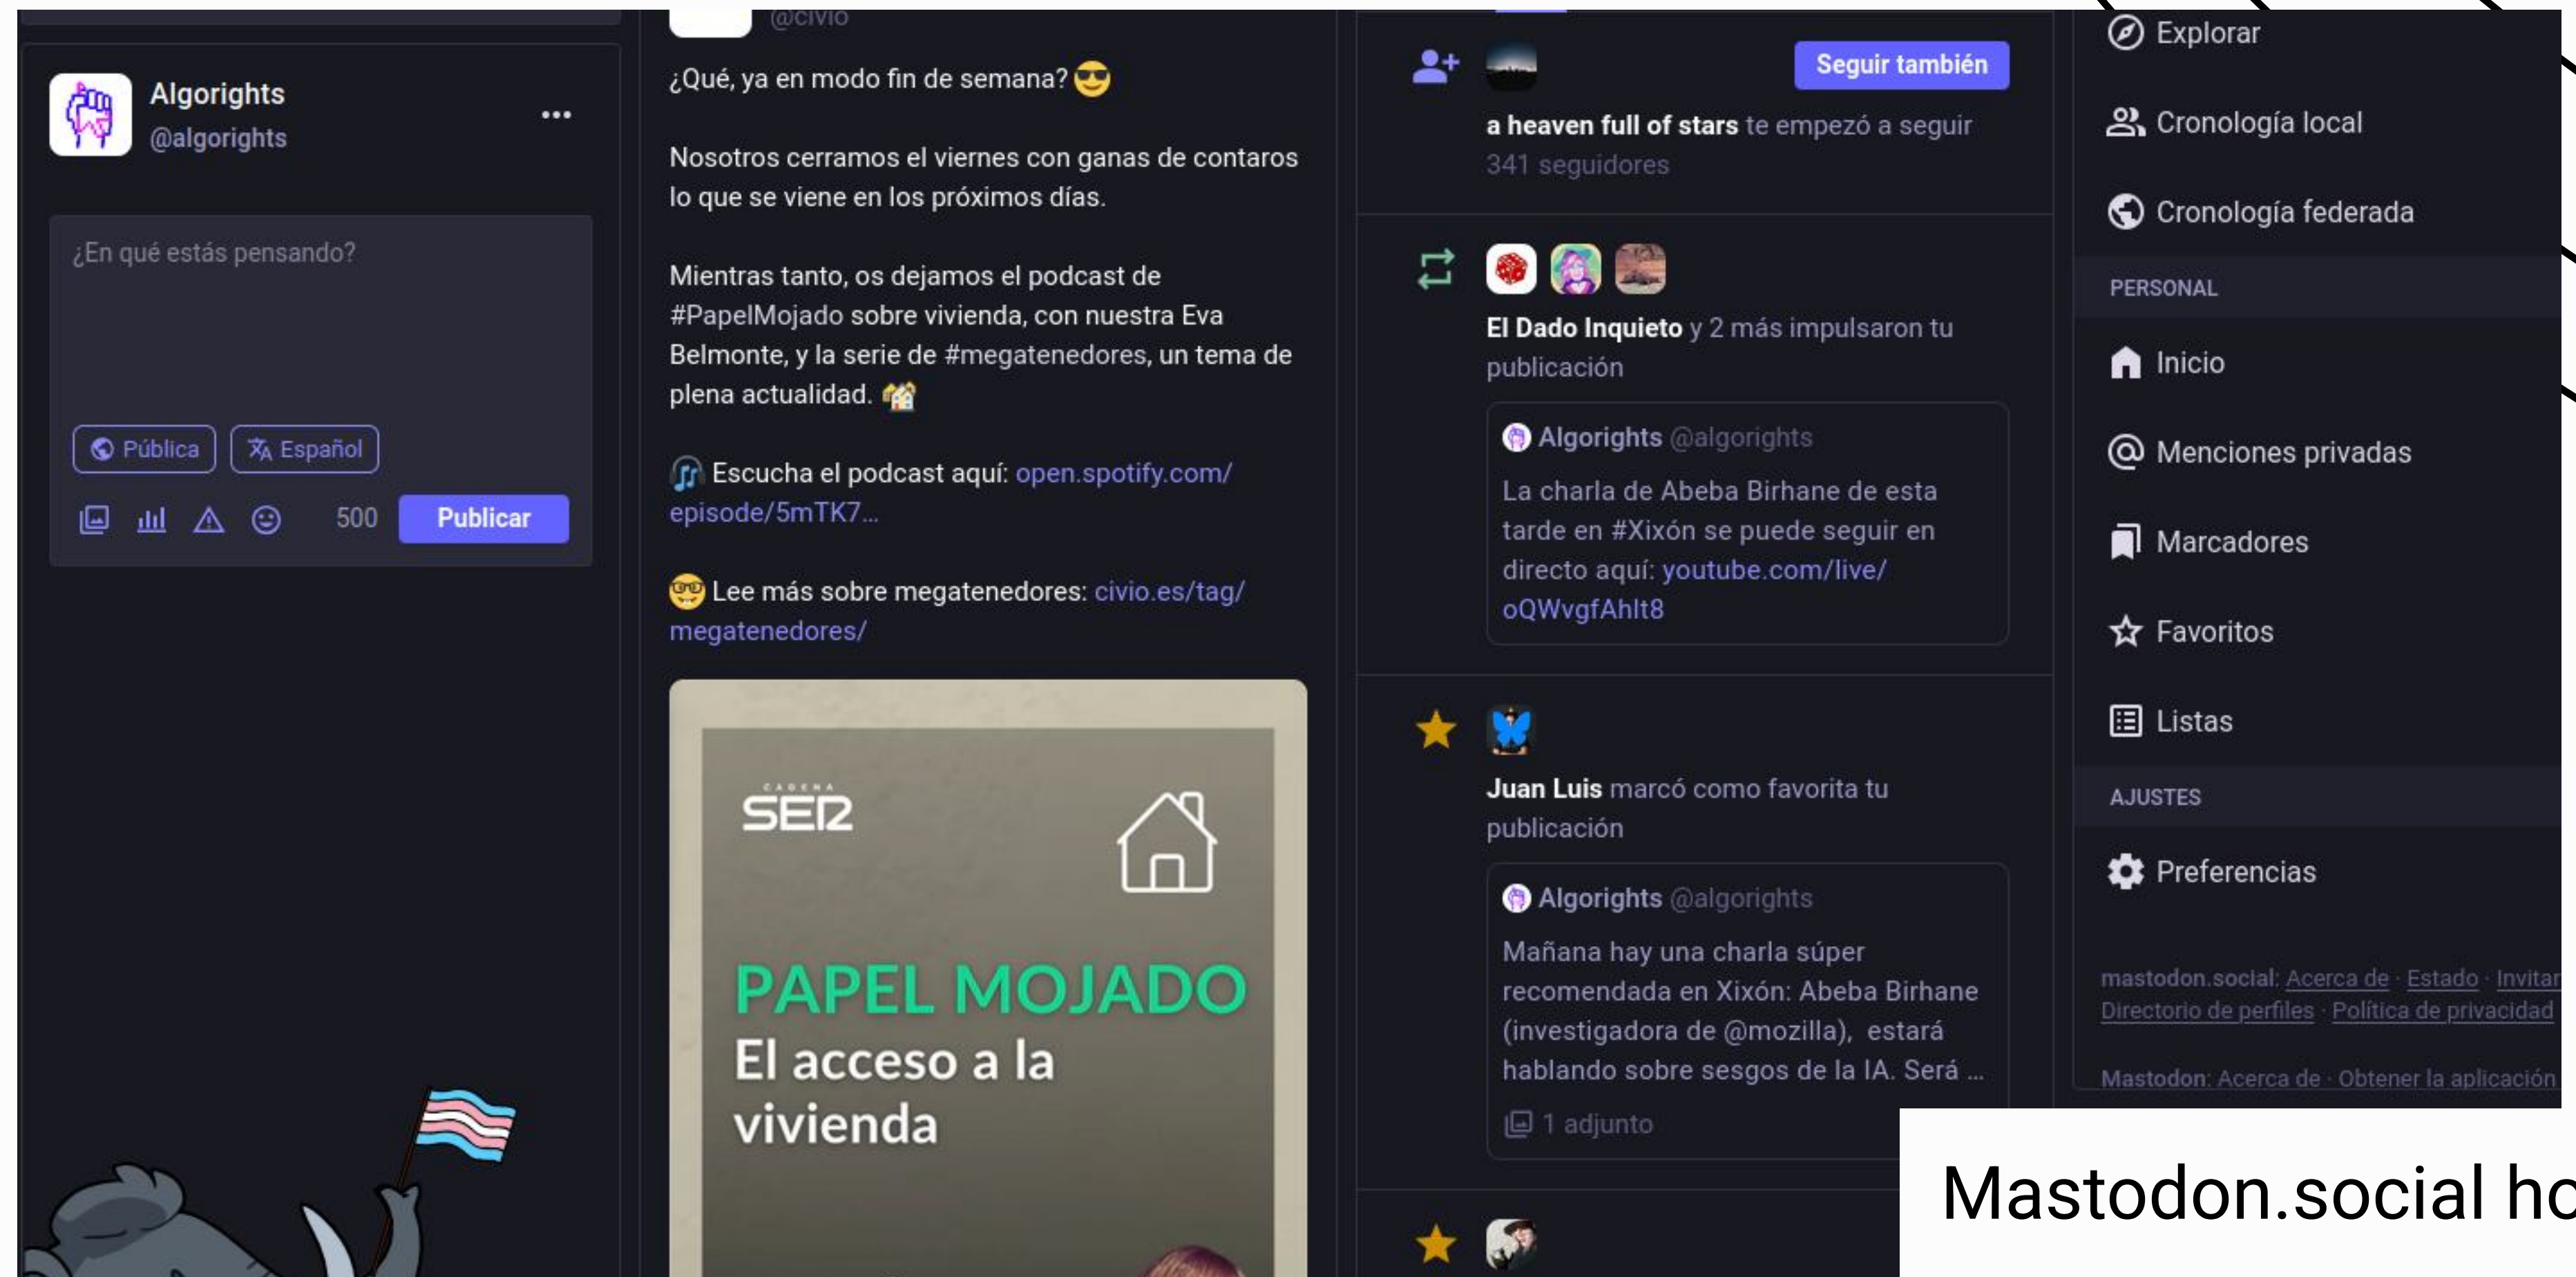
Algorights
@algorights
...

¿En qué estás pensando?

Pública
Español

500
Publicar

@civio
¿Qué, ya en modo fin de semana? 😎

Nosotros cerramos el viernes con ganas de contaros lo que se viene en los próximos días.

Mientras tanto, os dejamos el podcast de #PapelMojado sobre vivienda, con nuestra Eva Belmonte, y la serie de #megatenedores, un tema de plena actualidad. 🏘️

🎵 Escucha el podcast aquí: open.spotify.com/episode/5mTK7...

🤓 Lee más sobre megatenedores: civio.es/tag/megatenedores/

CADENA SER
PAPEL MOJADO
El acceso a la vivienda

Seguir también
a heaven full of stars te empezó a seguir
341 seguidores

El Dado Inquieto y 2 más impulsaron tu publicación

Algorights @algorights
La charla de Abeba Birhane de esta tarde en #Xixón se puede seguir en directo aquí: youtube.com/live/oQWvgfAhlt8

Juan Luis marcó como favorita tu publicación

Algorights @algorights
Mañana hay una charla súper recomendada en Xixón: Abeba Birhane (investigadora de @mozilla), estará hablando sobre sesgos de la IA. Será ...
1 adjunto

Explorar
Cronología local
Cronología federada
PERSONAL
Inicio
Menciones privadas
Marcadores
Favoritos
Listas
AJUSTES
Preferencias

mastodon.social: Acerca de · Estado · Invitar
Directorio de perfiles · Política de privacidad
Mastodon: Acerca de · Obtener la aplicación

Mastodon.social ho